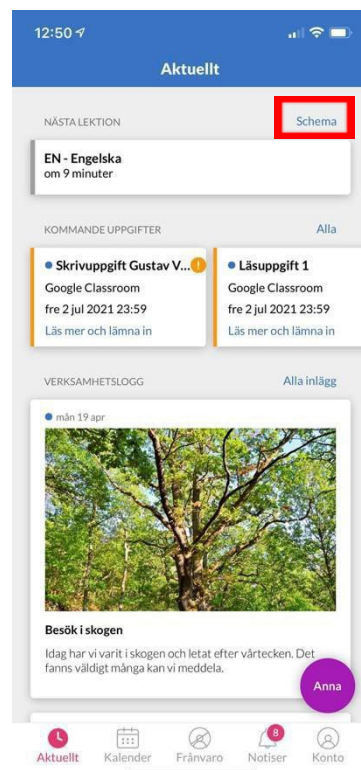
12:50

Aktuellt

NÄSTA LEKTION

Schema

EN - Engelska
om 9 minuter

KOMMANDE UPPGIFTER

Alla

Skrivuppgift Gustav V...
Google Classroom
fre 2 jul 2021 23:59
Läs mer och lämna in

Läsuppgift 1
Google Classroom
fre 2 jul 2021 23:59
Läs mer och lämna in

VERKSAMHETSLOGG

Alla inlägg

mån 19 apr

Besök i skogen

Idag har vi varit i skogen och letat efter vårtecken. Det fanns väldigt många kan vi meddela.

Anna

Aktuellt
Kalender
Frånvaro
8
Notiser
Konto